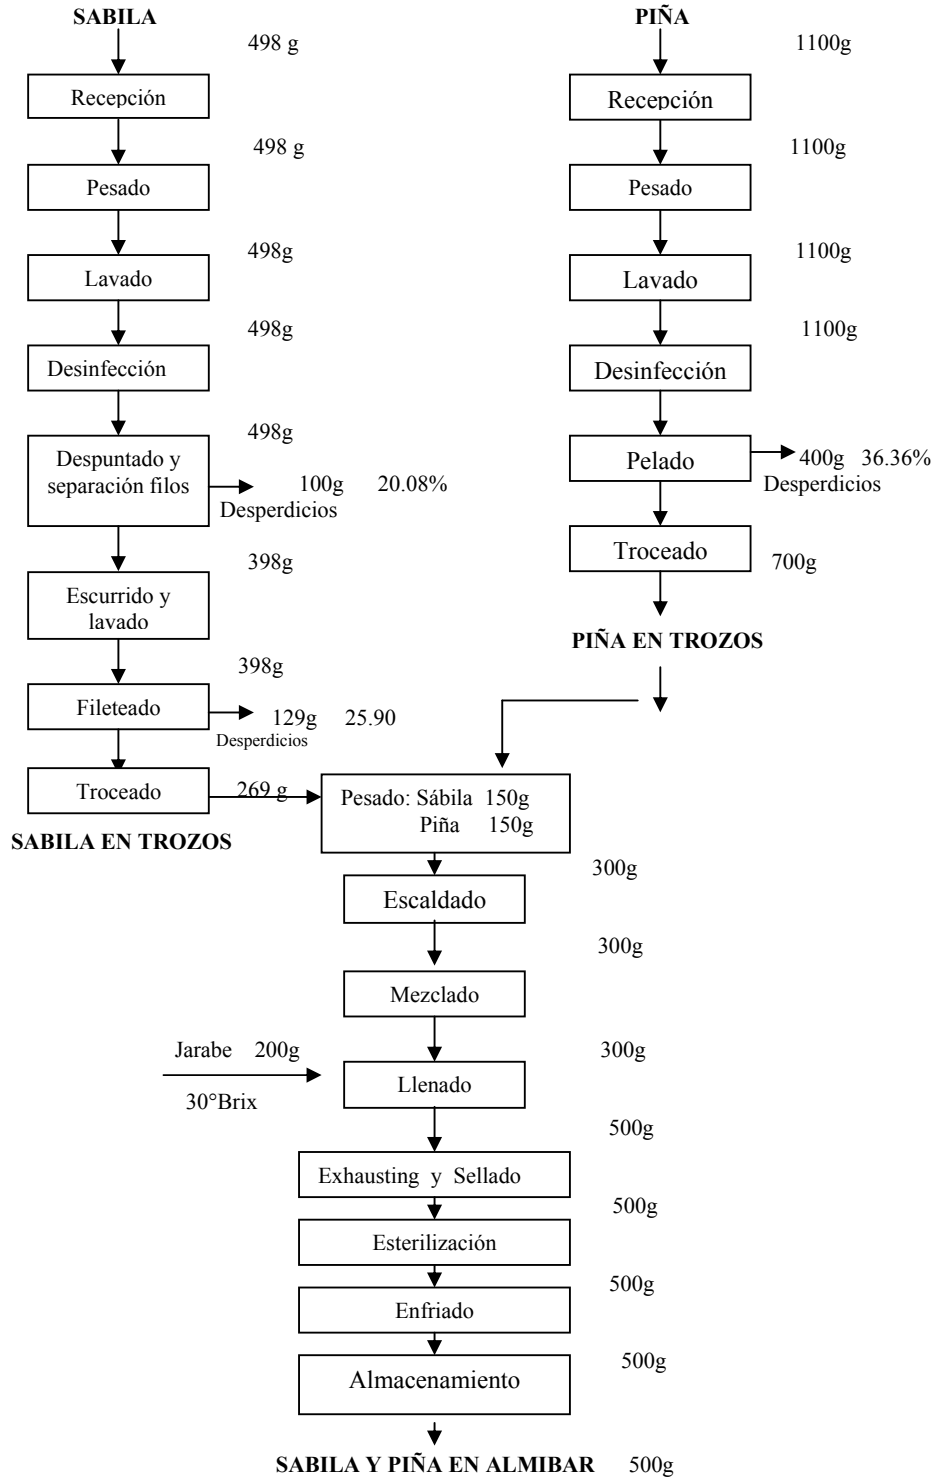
SABILA

498 g

Recepción

498 g

Pesado

498g

Lavado

498g

Desinfección

498g

Despuntado y separación filos

100g 20.08%
Desperdicios

398g

Escurrido y lavado

398g

Fileteado

129g 25.90
Desperdicios

Troceado

269 g

SABILA EN TROZOS

PIÑA

1100g

Recepción

1100g

Pesado

1100g

Lavado

1100g

Desinfección

Pelado

400g 36.36%
Desperdicios

Troceado

700g

PIÑA EN TROZOS

Pesado: Sábila 150g
Piña 150g

300g

Escaldado

300g

Mezclado

Jarabe 200g
30°Brix

300g

Llenado

500g

Exhausting y Sellado

500g

Esterilización

500g

Enfriado

500g

Almacenamiento

SABILA Y PIÑA EN ALMIBAR 500g